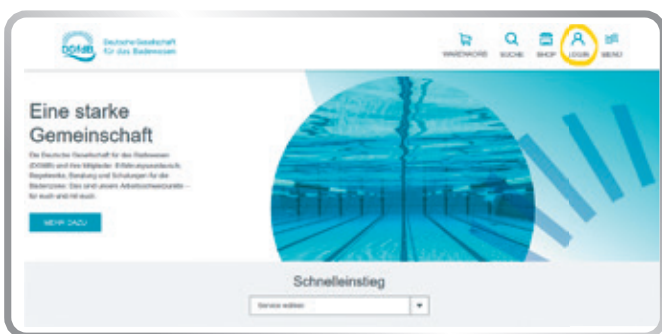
DGfdB Deutsche Gesellschaft für das Badewesen

WARENKORB SUCHE SHOP LOGIN MENÜ

Eine starke Gemeinschaft

Die Deutsche Gesellschaft für das Badewesen (DGfdB) und ihre Mitglieder: Erfahrungsaustausch, Regelwerke, Beratung und Schulungen für die Bäderpraxis: Das sind unsere Arbeitsschwerpunkte – für euch und mit euch.

MEHR DAZU

Schnelleinstieg

Service wählen